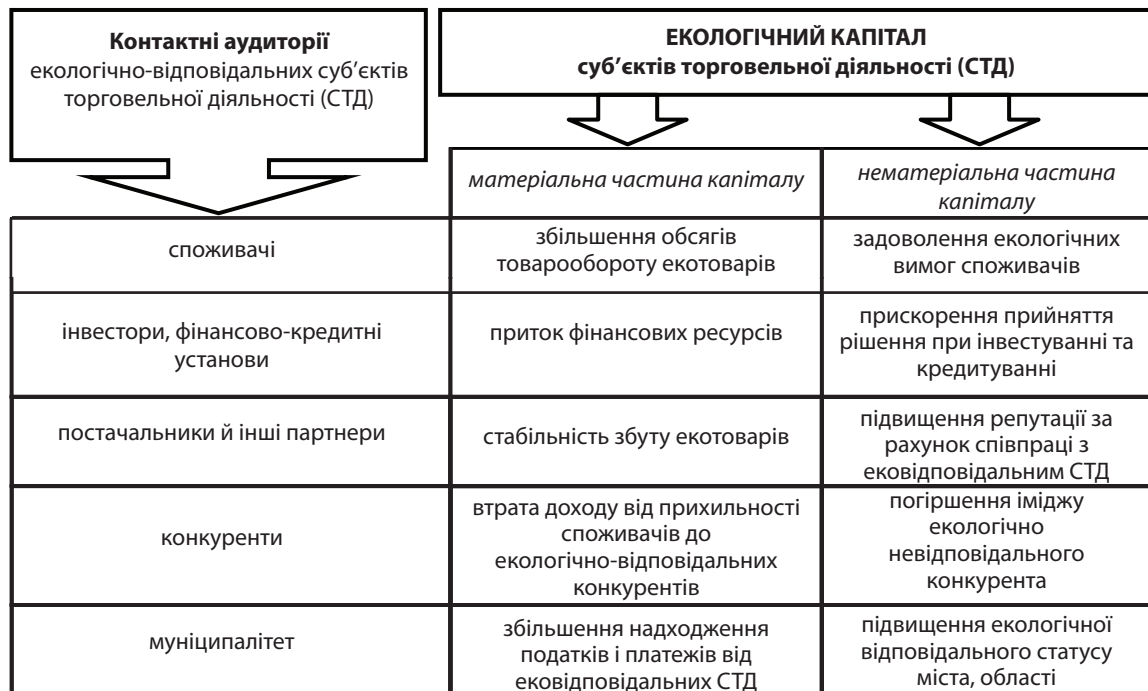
**Контактні аудиторії** екологічно-відповідальних суб'єктів торговельної діяльності (СТД)

**ЕКОЛОГІЧНИЙ КАПІТАЛ суб'єктів торговельної діяльності (СТД)**

| | *матеріальна частина капіталу* | *нематеріальна частина капіталу* |
|---|---|---|
| споживачі | збільшення обсягів товарообороту екотоварів | задоволення екологічних вимог споживачів |
| інвестори, фінансово-кредитні установи | приток фінансових ресурсів | прискорення прийняття рішення при інвестуванні та кредитуванні |
| постачальники й інші партнери | стабільність збуту екотоварів | підвищення репутації за рахунок співпраці з ековідповідальним СТД |
| конкуренти | втрата доходу від прихильності споживачів до екологічно-відповідальних конкурентів | погіршення іміджу екологічно невідповідального конкурента |
| муніципалітет | збільшення надходження податків і платежів від ековідповідальних СТД | підвищення екологічної відповідального статусу міста, області |